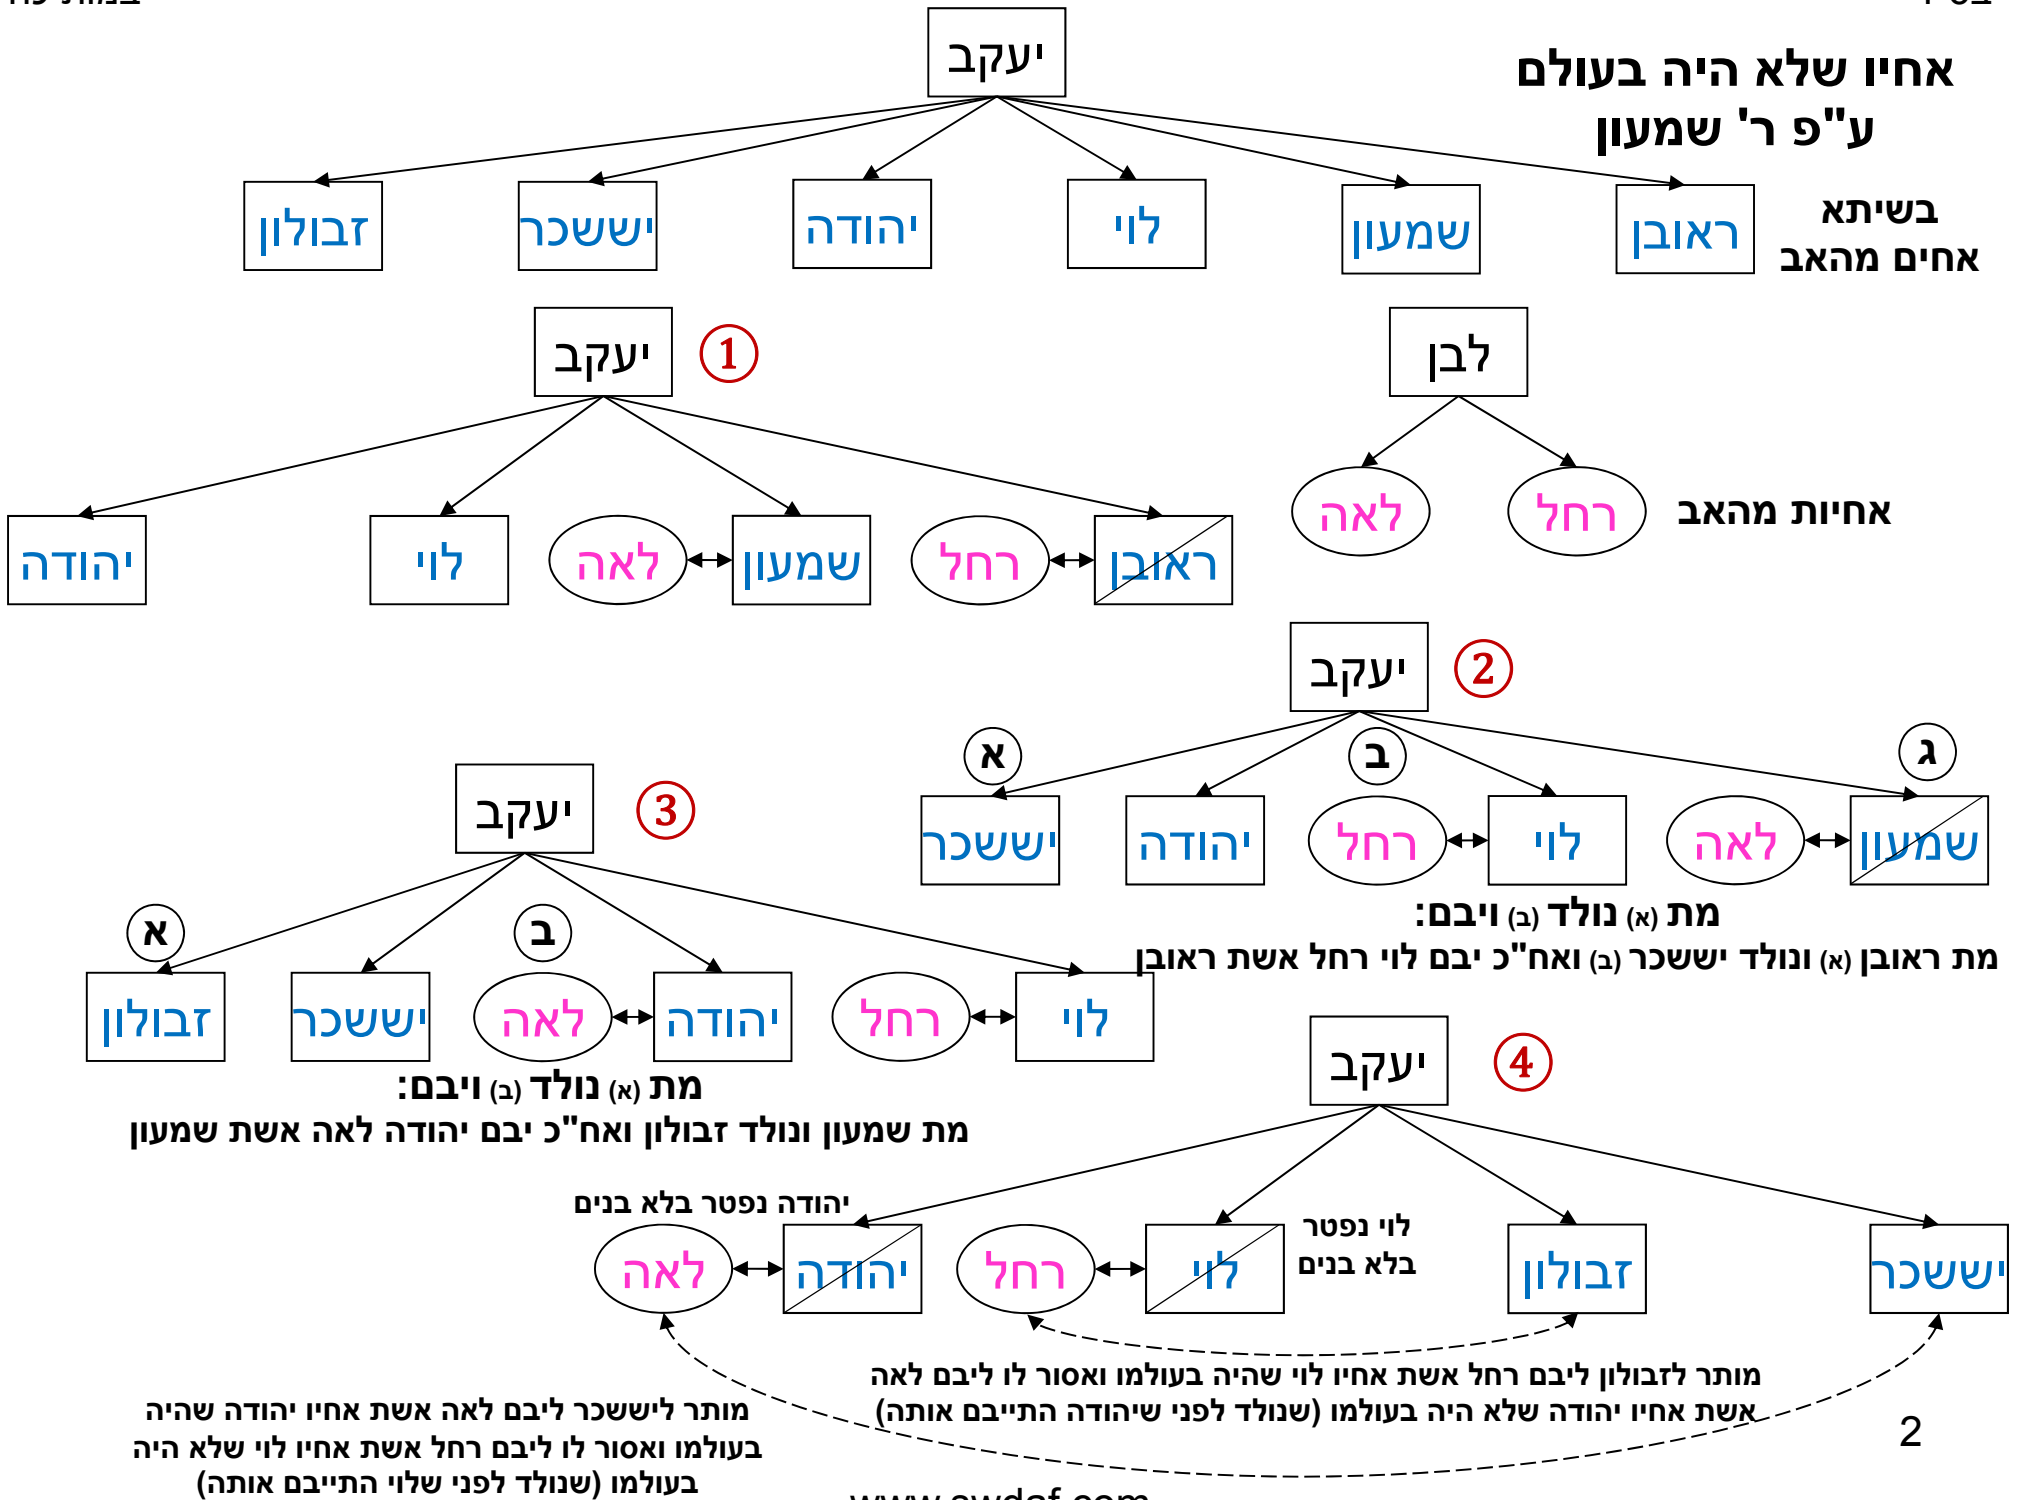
אחיו שלא היה בעולם
ע"פ ר' שמעון

יעקב

בשיטת אחים מהאב

ראובן שמעון לוי יהודה יששכר זבולון

אחיות מהאב

לבן

רחל לאה

1 יעקב

ראובן רחל שמעון לאה לוי יהודה

2 יעקב

ג שמעון לאה לוי רחל ב יהודה א יששכר

מת (א) נולד (ב) ויבם:
מת ראובן (א) ונולד יששכר (ב) ואח"כ יבם לוי רחל אשת ראובן

3 יעקב

לוי רחל יהודה לאה ב יששכר א זבולון

מת (א) נולד (ב) ויבם:
מת שמעון ונולד זבולון ואח"כ יבם יהודה לאה אשת שמעון

4 יעקב

יששכר זבולון לוי נפטר בלא בנים לוי רחל יהודה נפטר בלא בנים יהודה לאה

מותר לזבולון ליבם רחל אשת אחיו לוי שהיה בעולמו ואסור לו ליבם לאה אשת אחיו יהודה שלא היה בעולמו (שנולד לפני שיהודה התייבם אותה)

מותר ליששכר ליבם לאה אשת אחיו יהודה שהיה בעולמו ואסור לו ליבם רחל אשת אחיו לוי שלא היה בעולמו (שנולד לפני שלוי התייבם אותה)

2

www.swdaf.com